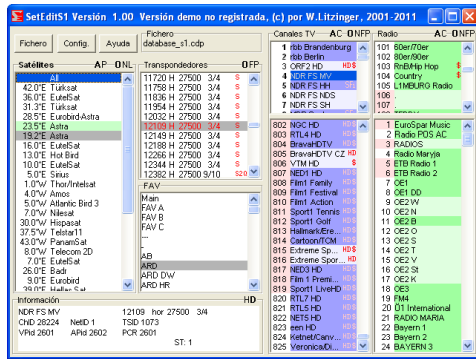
SetEditS1 Versión 1.00 Versión demo no registrada, (c) por W.Litzinger, 2001-2011

Fichero Config. Ayuda
Fichero
database_s1.cdp

Satélites AP ONL
All
42.0°E Türksat
36.0°E EutelSat
31.3°E Türksat
28.5°E Eurobird-Astra
23.5°E Astra
19.2°E Astra
16.0°E EutelSat
13.0°E Hot Bird
10.0°E EutelSat
5.0°E Sirius
1.0°W Thor/Intelsat
4.0°W Amos
5.0°W Atlantic Bird 3
7.0°W Nilesat
30.0°W Hispasat
37.5°W Telstar11
43.0°W PanamSat
8.0°W Telecom 2D
1.0°E EutelSat
26.0°E Badr
9.0°E Eurobird
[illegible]

Transpondedores OFP
11720 H 27500 3/4
11758 H 27500 3/4
11798 H 27500 3/4
11836 H 27500 3/4
11954 H 27500 3/4
12032 H 27500 3/4
12109 H 27500 3/4
12149 H 27500 3/4
12188 H 27500 3/4
12266 H 27500 3/4
12344 H 27500 3/4
12382 H 27500 9/10 S20

FAV
Main
FAV A
FAV B
FAV C
--
--
AB
ARD
ARD DW
ARD HR

Canales TV AC OFNP
1 rbb Brandenburg
2 rbb Berlin
3 ORF2 HD HD$
4 NDR FS MV
5 NDR FS NDS
6 NDR FS SH
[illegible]
802 NGC HD
803 RTL4 HD
804 BravaHDTV
805 BravaHDTV CZ HD
806 VTM HD
807 NED1 HD
808 Film1 Family
809 Film1 Festival
810 Film1 Action
811 Sport1 Tennis
812 Sport1 Golf
813 Hallmark/Ere...
814 Cartoon/TCM
815 Extreme Sp... HD$
816 Extreme Spor...
817 NED3 HD
818 Film 1 Premi...
819 Sport1 LiveHD
820 RTL7 HD
821 RTL5 HD
822 NET5 HD
823 een HD
824 Ketnet/Canv...
825 Veronica/Di...

Radio AC OFNP
101 80er/70er
102 80er/90er
103 RnB/Hip Hop
104 Country
105 L1MBURG Radio
106
107
1 EuroStar Music
2 Radio POS AC
3 RADIOS
4 Radio Maryja
5 ETB Radio 1
6 ETB Radio 2
7 OE1
8 OE1 DD
9 OE2 W
10 OE2 N
11 OE2 B
12 OE2 O
13 OE2 S
14 OE2 T
15 OE2 V
16 OE2 St
17 OE2 K
18 OE3
19 FM4
20 Ö1 International
21 RADIO MARIA
22 Bayern 1
23 Bayern 1
24 BAYERN 3

Información HD
NDR FS MV 12109 hor 27500 3/4
ChID 28224 NetID 1 TSID 1073
VPid 2601 APid 2602 PCR 2601
ST: 1